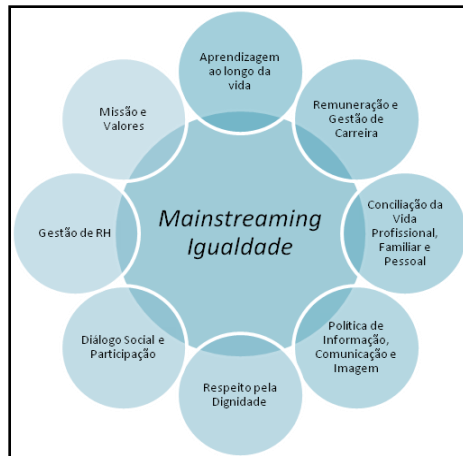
Mainstreaming Igualdade

Aprendizagem ao longo da vida

Remuneração e Gestão de Carreira

Conciliação da Vida Profissional, Familiar e Pessoal

Política de Informação, Comunicação e Imagem

Respeito pela Dignidade

Diálogo Social e Participação

Gestão de RH

Missão e Valores